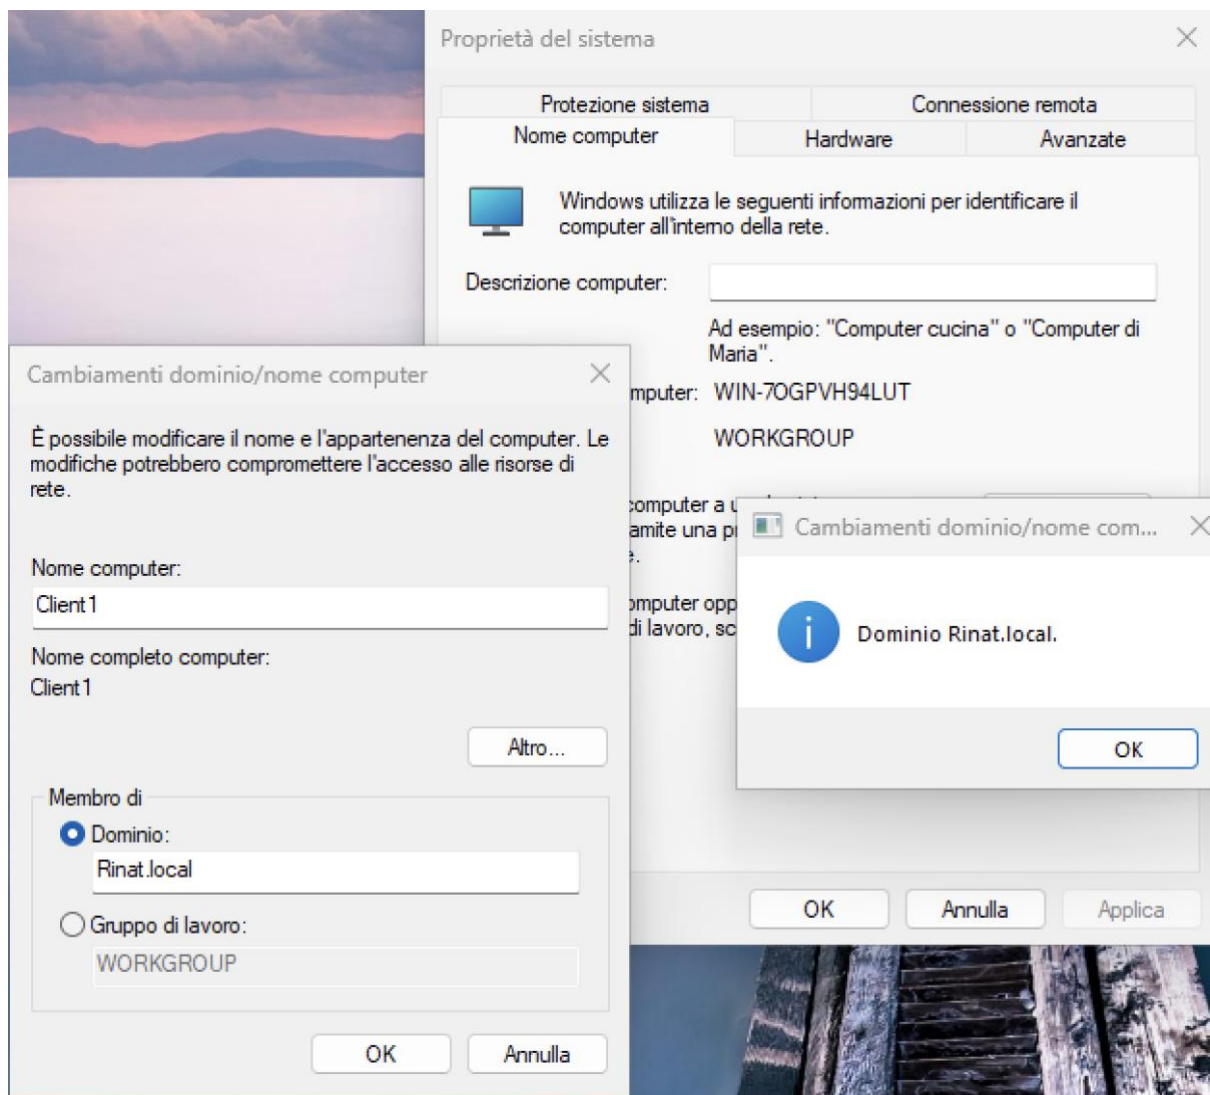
Proprietà del sistema

Protezione sistema | Connessione remota
Nome computer | Hardware | Avanzate

Windows utilizza le seguenti informazioni per identificare il computer all'interno della rete.

Descrizione computer:

Ad esempio: "Computer cucina" o "Computer di Maria".

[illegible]mputer: WIN-7OGPVH94LUT

WORKGROUP

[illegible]computer a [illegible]
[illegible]amite una p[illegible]
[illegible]e.

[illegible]mputer opp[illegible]
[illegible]di lavoro, sc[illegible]

OK | Annulla | Applica

Cambiamenti dominio/nome computer

È possibile modificare il nome e l'appartenenza del computer. Le modifiche potrebbero compromettere l'accesso alle risorse di rete.

Nome computer:
Client1

Nome completo computer:
Client1

Altro...

Membro di
Dominio:
Rinat.local
Gruppo di lavoro:
WORKGROUP

OK | Annulla

Cambiamenti dominio/nome com...

Dominio Rinat.local.

OK